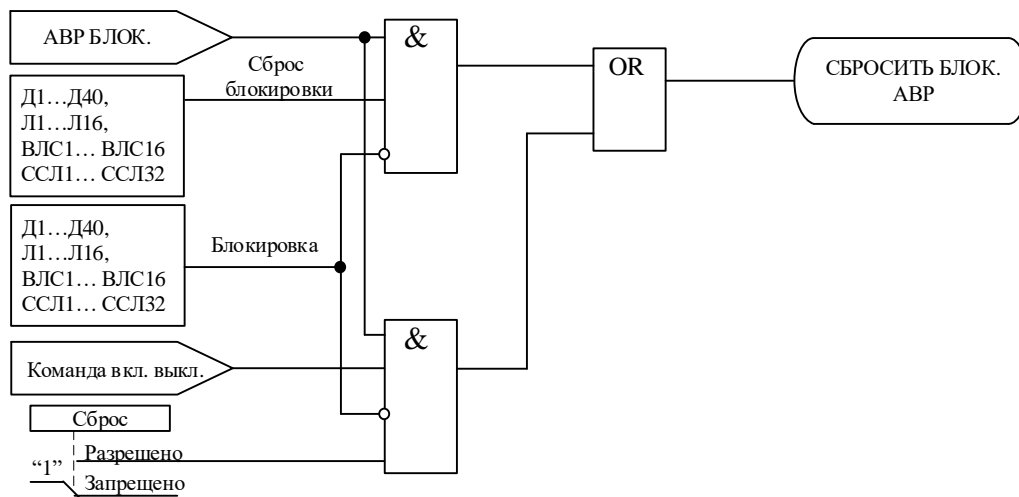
АВР БЛОК.

Сброс блокировки

&

OR

СБРОСИТЬ БЛОК. АВР

Д1…Д40,
Л1…Л16,
ВЛС1… ВЛС16
ССЛ1… ССЛ32

Д1…Д40,
Л1…Л16,
ВЛС1… ВЛС16
ССЛ1… ССЛ32

Блокировка

&

Команда вкл. выкл.

Сброс

"1"

Разрешено

Запрещено